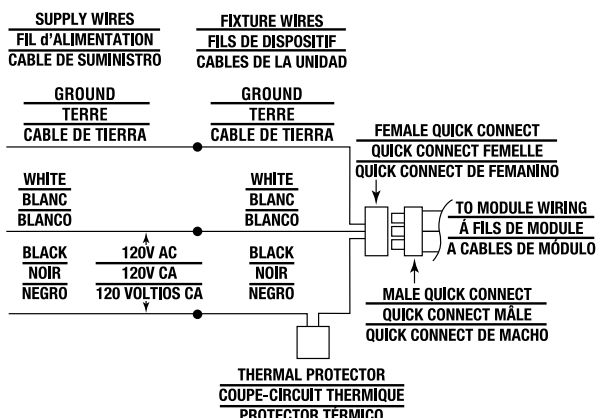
SUPPLY WIRES
FIL d'ALIMENTATION
CABLE DE SUMINISTRO

FIXTURE WIRES
FILS DE DISPOSITIF
CABLES DE LA UNIDAD

GROUND
TERRE
CABLE DE TIERRA

GROUND
TERRE
CABLE DE TIERRA

FEMALE QUICK CONNECT
QUICK CONNECT FEMELLE
QUICK CONNECT DE FEMANINO

WHITE
BLANC
BLANCO

WHITE
BLANC
BLANCO

TO MODULE WIRING
Á FILS DE MODULE
A CABLES DE MÓDULO

BLACK
NOIR
NEGRO

120V AC
120V CA
120 VOLTIOS CA

BLACK
NOIR
NEGRO

MALE QUICK CONNECT
QUICK CONNECT MÂLE
QUICK CONNECT DE MACHO

THERMAL PROTECTOR
COUPE-CIRCUIT THERMIQUE
PROTECTOR TÉRMICO